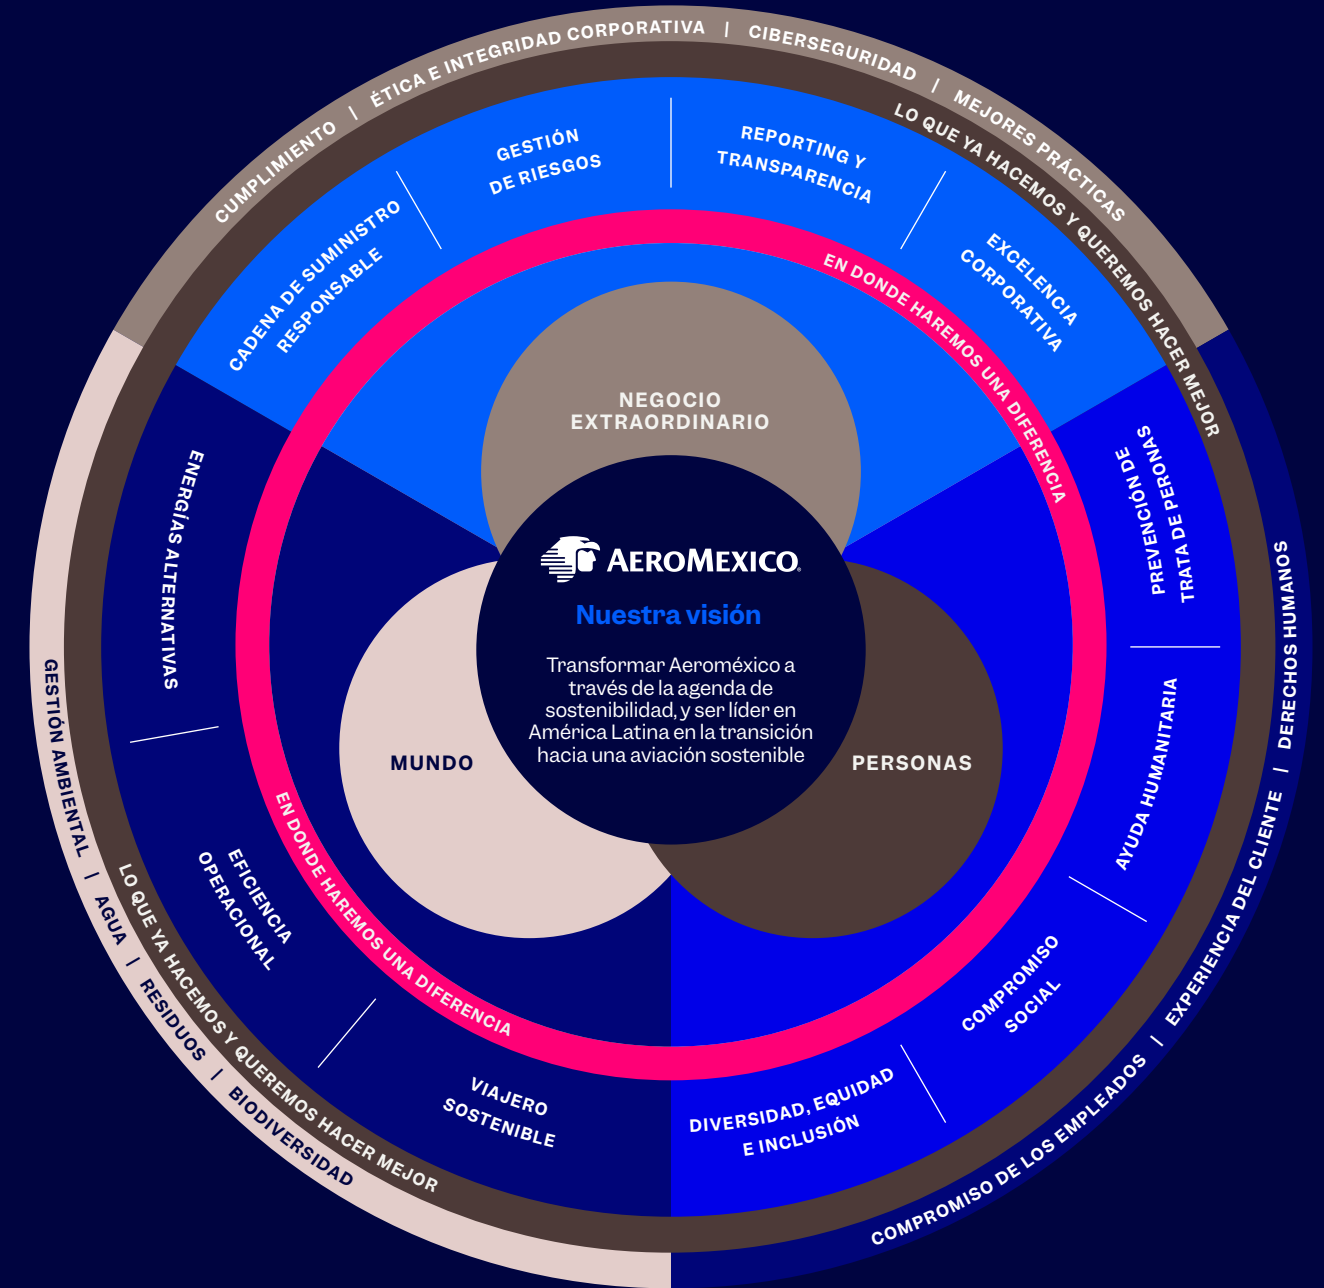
CUMPLIMIENTO | ÉTICA E INTEGRIDAD CORPORATIVA | CIBERSEGURIDAD | MEJORES PRÁCTICAS

LO QUE YA HACEMOS Y QUEREMOS HACER MEJOR

GESTIÓN DE RIESGOS

REPORTING Y TRANSPARENCIA

CADENA DE SUMINISTRO RESPONSABLE

EXCELENCIA CORPORATIVA

EN DONDE HAREMOS UNA DIFERENCIA

NEGOCIO EXTRAORDINARIO

AEROMEXICO

Nuestra visión

Transformar Aeroméxico a través de la agenda de sostenibilidad, y ser líder en América Latina en la transición hacia una aviación sostenible

MUNDO

PERSONAS

ENERGÍAS ALTERNATIVAS

PREVENCIÓN DE TRATA DE PERONAS

AYUDA HUMANITARIA

DERECHOS HUMANOS | EXPERIENCIA DEL CLIENTE | COMPROMISO DE LOS EMPLEADOS

EN DONDE HAREMOS UNA DIFERENCIA

EFICIENCIA OPERACIONAL

VIAJERO SOSTENIBLE

COMPROMISO SOCIAL

DIVERSIDAD, EQUIDAD E INCLUSIÓN

GESTIÓN AMBIENTAL | AGUA | RESIDUOS | BIODIVERSIDAD

LO QUE YA HACEMOS Y QUEREMOS HACER MEJOR